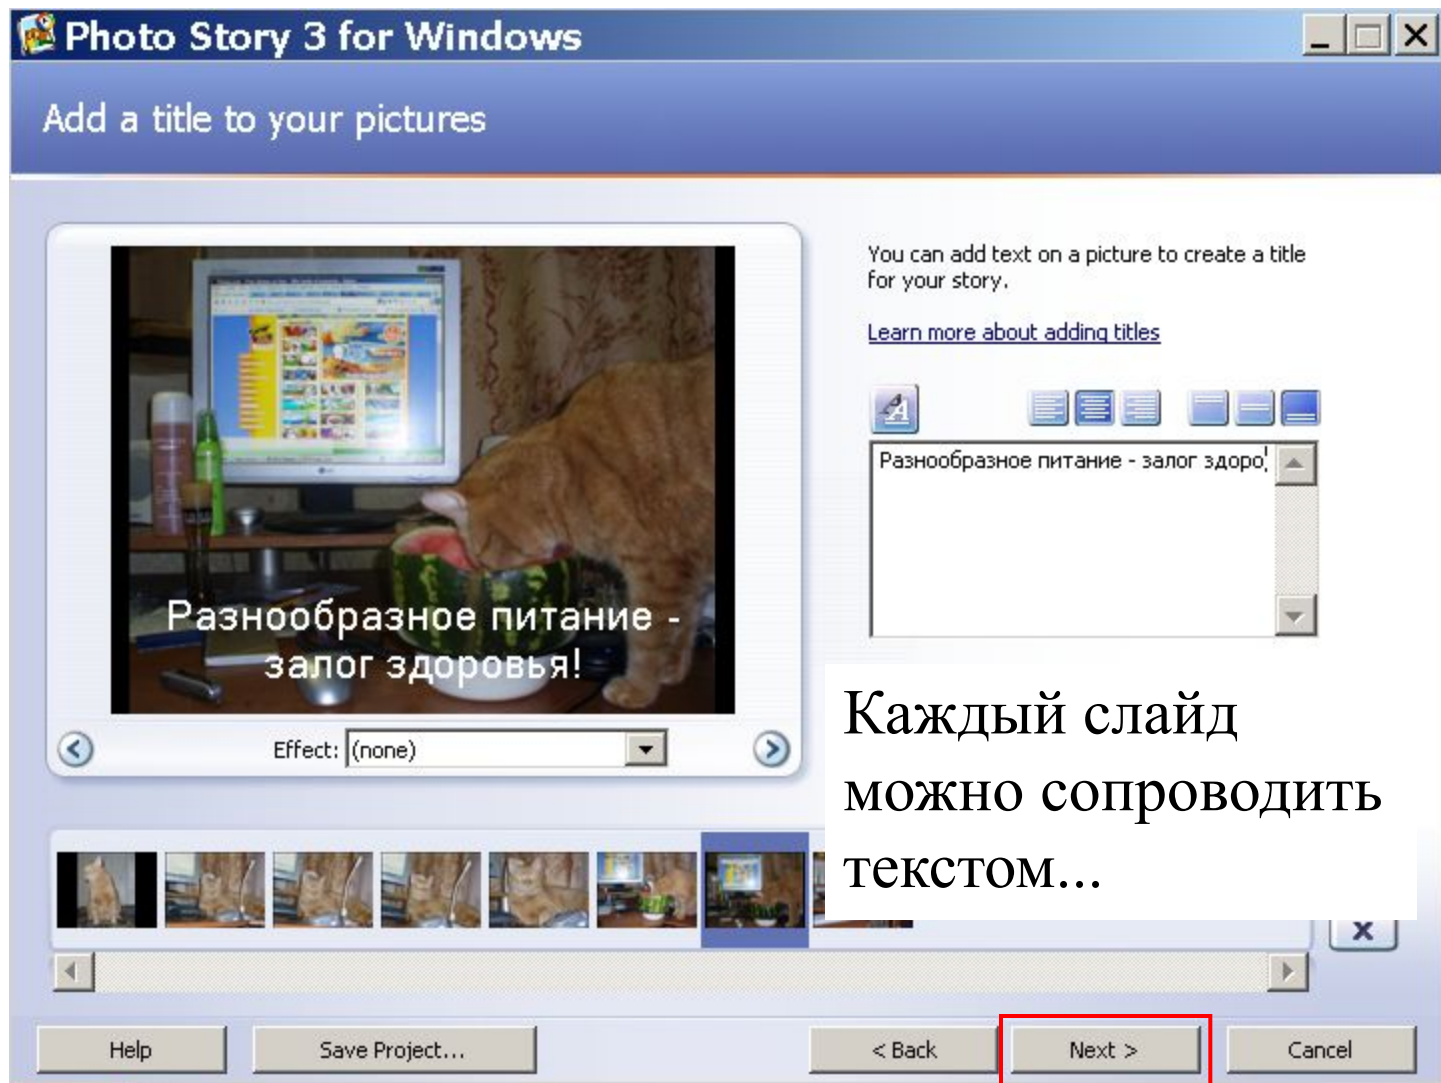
Photo Story 3 for Windows

Add a title to your pictures

You can add text on a picture to create a title for your story.

Learn more about adding titles

Разнообразное питание - залог здоро

Разнообразное питание - залог здоровья!

Effect: (none)

Каждый слайд можно сопроводить текстом...

Help

Save Project...

< Back

Next >

Cancel